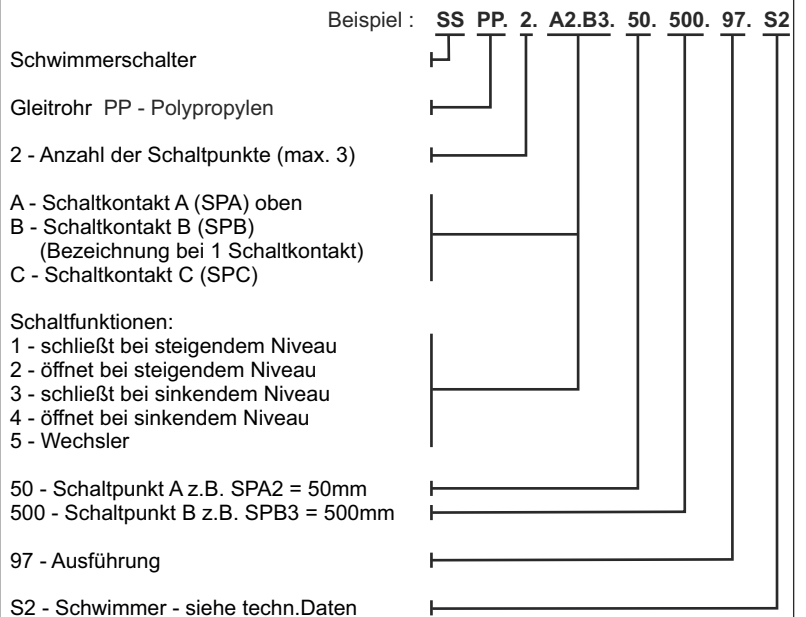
Beispiel : SS PP. 2. A2.B3. 50. 500. 97. S2

Schwimmerschalter

Gleitrohr PP - Polypropylen

2 - Anzahl der Schaltpunkte (max. 3)

A - Schaltkontakt A (SPA) oben
B - Schaltkontakt B (SPB)
(Bezeichnung bei 1 Schaltkontakt)
C - Schaltkontakt C (SPC)

Schaltfunktionen:
1 - schließt bei steigendem Niveau
2 - öffnet bei steigendem Niveau
3 - schließt bei sinkendem Niveau
4 - öffnet bei sinkendem Niveau
5 - Wechsler

50 - Schaltpunkt A z.B. SPA2 = 50mm
500 - Schaltpunkt B z.B. SPB3 = 500mm

97 - Ausführung

S2 - Schwimmer - siehe techn.Daten